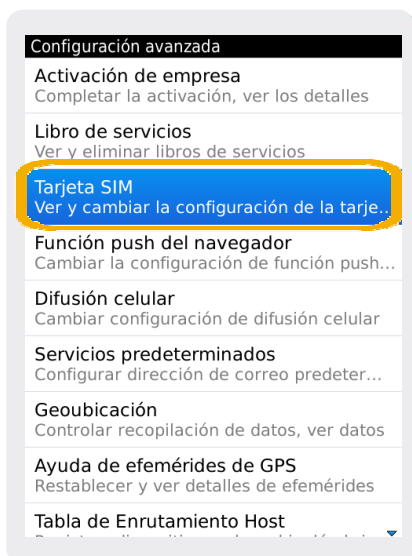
Configuración avanzada

Activación de empresa
Completar la activación, ver los detalles

Libro de servicios
Ver y eliminar libros de servicios

Tarjeta SIM
Ver y cambiar la configuración de la tarje...

Función push del navegador
Cambiar la configuración de función push...

Difusión celular
Cambiar configuración de difusión celular

Servicios predeterminados
Configurar dirección de correo predeter...

Geoubicación
Controlar recopilación de datos, ver datos

Ayuda de efemérides de GPS
Restablecer y ver detalles de efemérides

Tabla de Enrutamiento Host
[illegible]